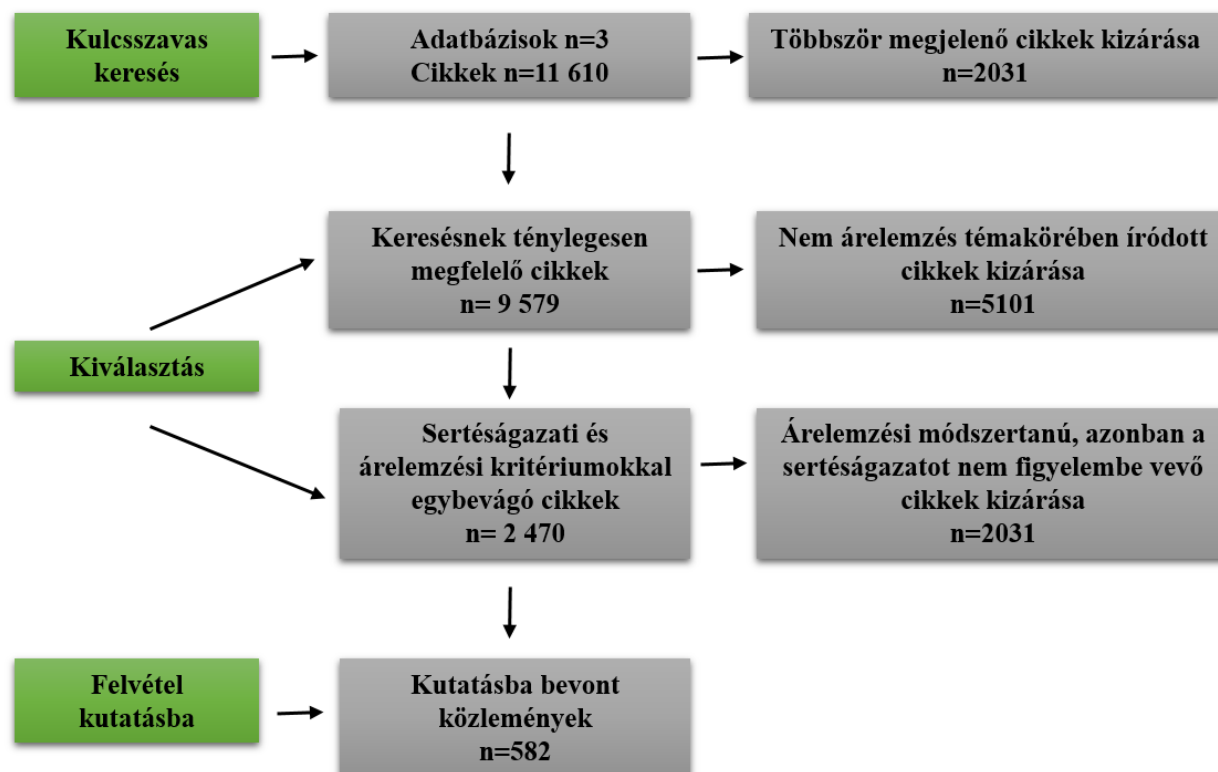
Kulcsszavas keresés

Adatbázisok n=3
Cikkek n=11 610

Többször megjelenő cikkek kizárása
n=2031

Keresésnek ténylegesen megfelelő cikkek
n= 9 579

Nem árelemzés témakörében íródott cikkek kizárása
n=5101

Kiválasztás

Sertéságazati és árelemzési kritériumokkal egybevágó cikkek
n= 2 470

Árelemzési módszertanú, azonban a sertéságazatot nem figyelembe vevő cikkek kizárása
n=2031

Felvétel kutatásba

Kutatásba bevont közlemények
n=582